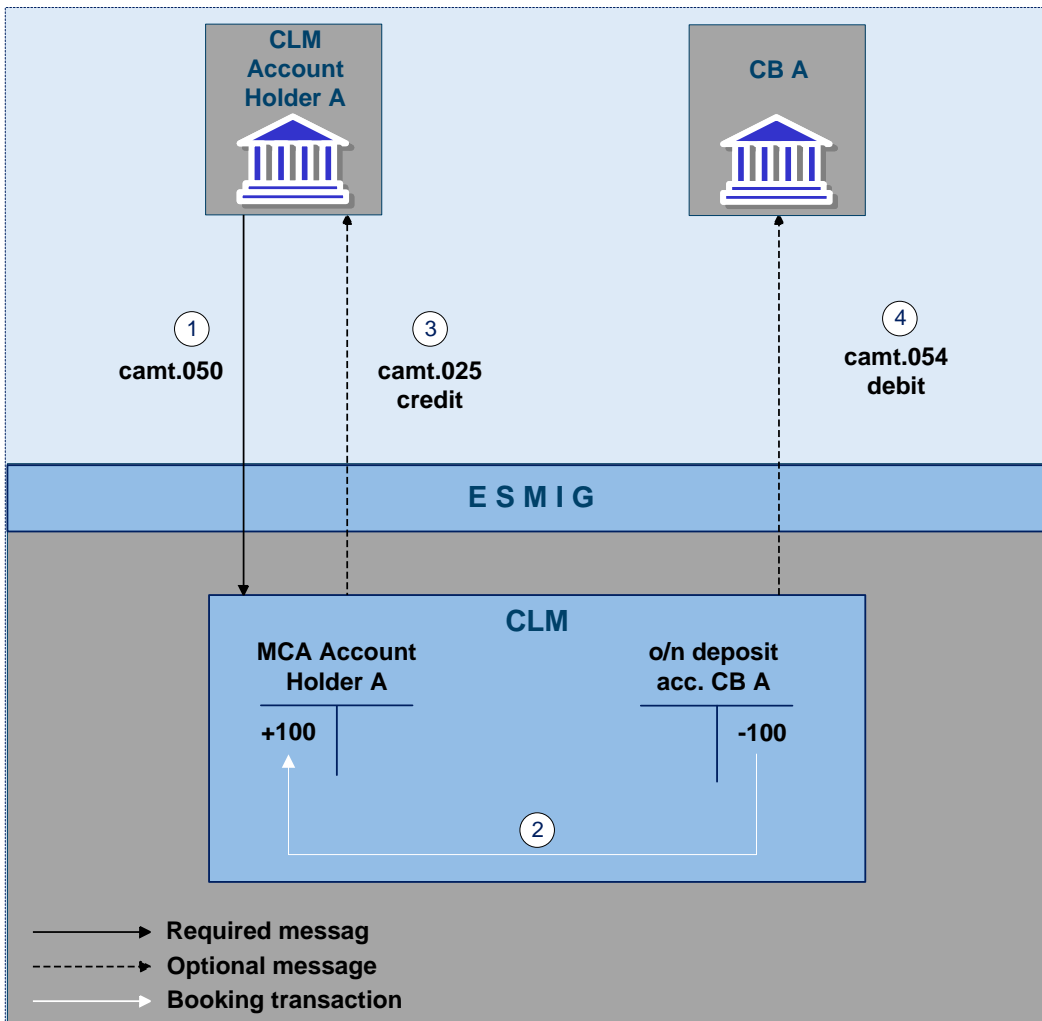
CLM Account Holder A

CB A

1
camt.050

3
camt.025
credit

4
camt.054
debit

E S M I G

CLM

MCA Account Holder A

+100

o/n deposit acc. CB A

-100

2

Required messag
Optional message
Booking transaction